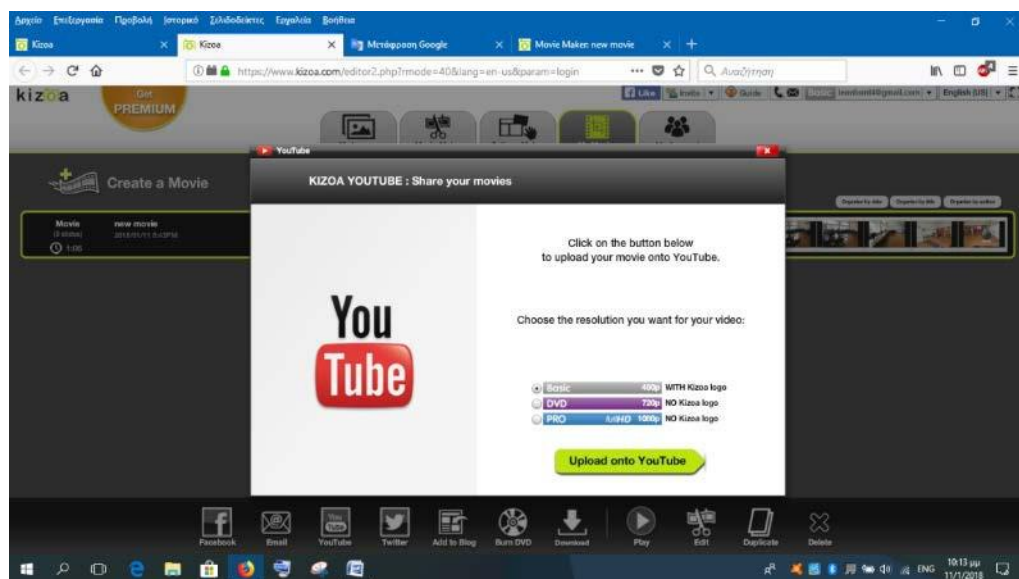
Αρχείο Επεξεργασία Προβολή Ιστορικό Σελιδοδείκτες Εργαλεία Βοήθεια

Kizoa × Kizoa × Μετάφραση Google × Movie Maker: new movie × +

https://www.kizoa.com/editor2.php?mode=40&lang=en-us&param=login ··· Αναζήτηση

kizoa Get PREMIUM

Like Invite Guide Basic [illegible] English (US)

Create a Movie

Movie (3 slides) 1:05 new movie 2018/01/11 8:43PM

YouTube

KIZOA YOUTUBE : Share your movies

You Tube

Click on the button below to upload your movie onto YouTube.

Choose the resolution you want for your video:

Basic 400p WITH Kizoa logo
DVD 720p NO Kizoa logo
PRO fullHD 1080p NO Kizoa logo

Upload onto YouTube

Facebook Email YouTube Twitter Add to Blog Burn DVD Download Play Edit Duplicate Delete

ENG 10:13 μμ 11/1/2018